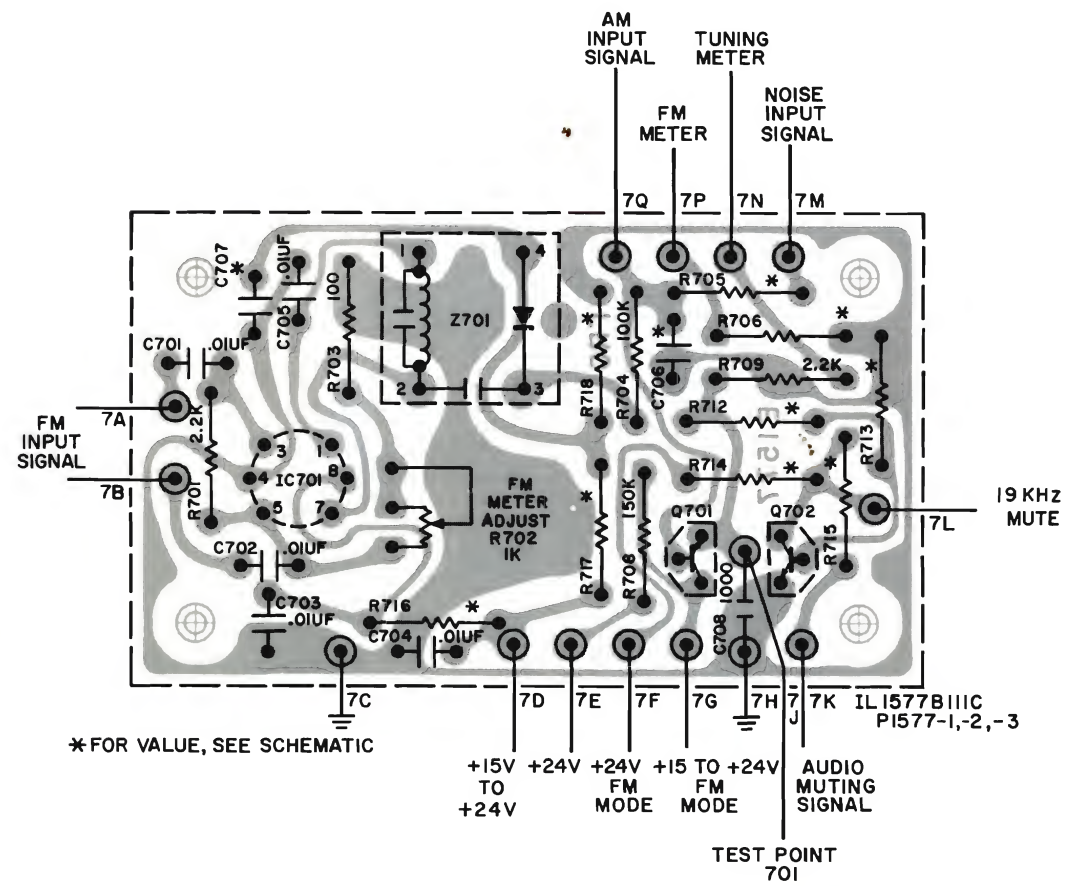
AM INPUT SIGNAL

TUNING METER

FM METER

NOISE INPUT SIGNAL

7Q 7P 7N 7M

C707
*
.01UF
100
C705
Z701
1
4
2
3
R703
C701
.01UF
R705
*
R706
*
*
100K
*
R709
2.2K
*
C706
R704
R718
R712
*
R713
FM INPUT SIGNAL
7A
2.2K
3
1
4
IC701
8
7B
R701
5
7
FM METER ADJUST R702 1K
*
150K
R714
*
*
Q701
Q702
19 KHZ MUTE
7L
C702
.01UF
R717
R708
1000
R715
C703
.01UF
R716
*
C704
.01UF
C708
7C
7D
7E
7F
7G
7H
7J
7K
IL1577B111C
P1577-1,-2,-3

*FOR VALUE, SEE SCHEMATIC

+15V TO +24V

+24V

+24V FM MODE

+15 TO +24V FM MODE

AUDIO MUTING SIGNAL

TEST POINT 701